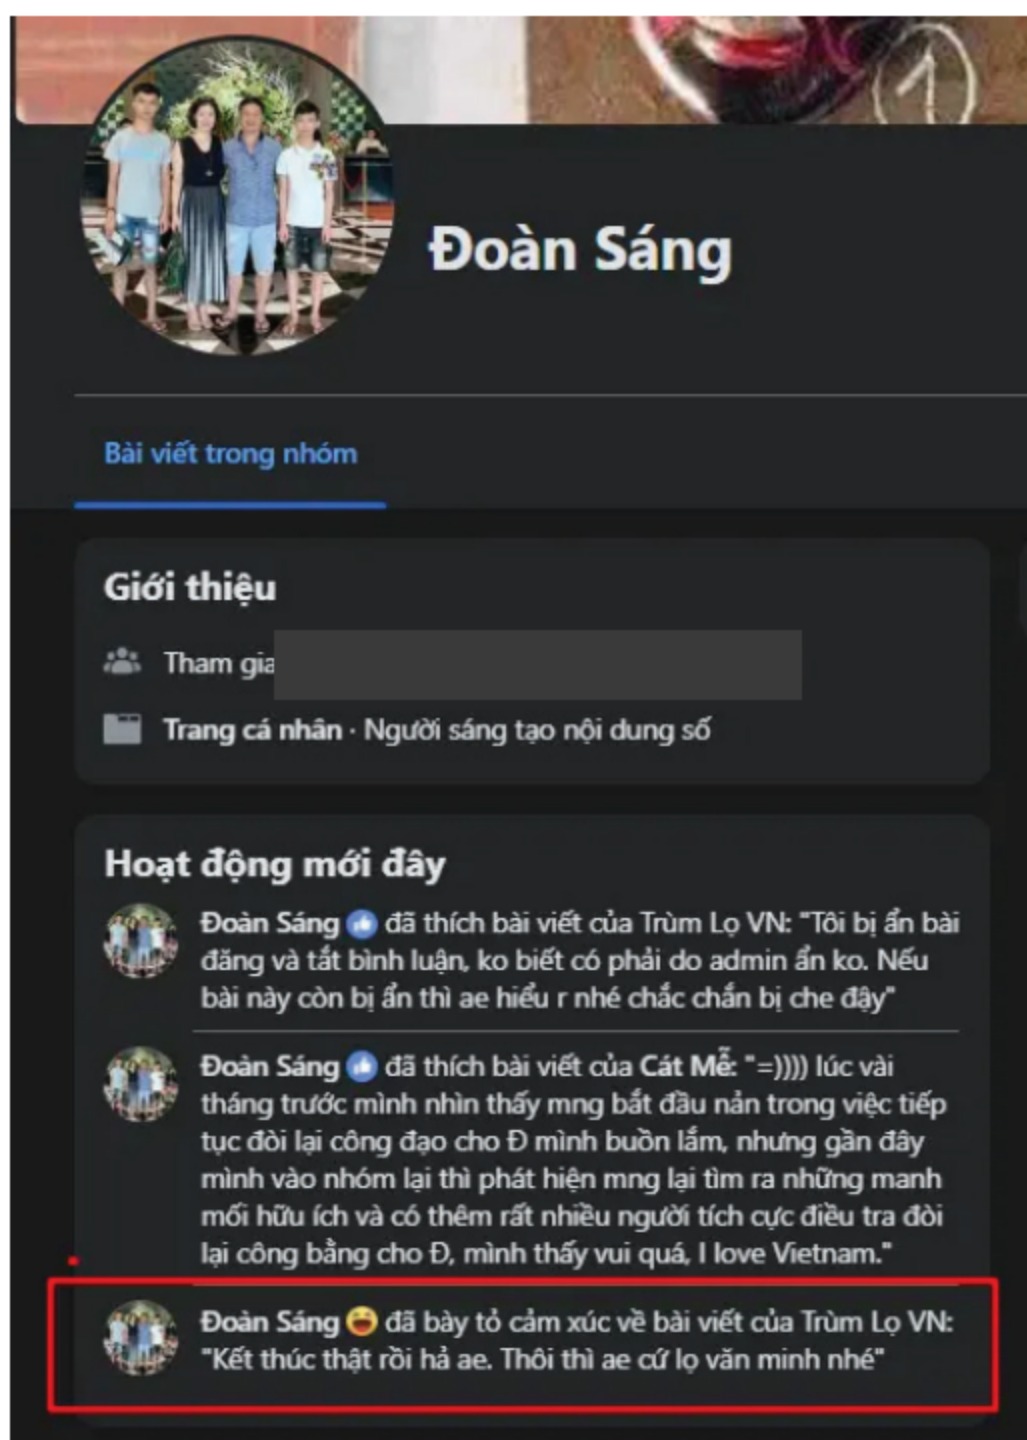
Đoàn Sáng

Bài viết trong nhóm

Giới thiệu

Tham gia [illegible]

Trang cá nhân · Người sáng tạo nội dung số

Hoạt động mới đây

Đoàn Sáng đã thích bài viết của Trùm Lọ VN: "Tôi bị ẩn bài đăng và tắt bình luận, ko biết có phải do admin ẩn ko. Nếu bài này còn bị ẩn thì ae hiểu r nhé chắc chắn bị che đậy"

Đoàn Sáng đã thích bài viết của Cát Mễ: "=)))) lúc vài tháng trước mình nhìn thấy mng bắt đầu nản trong việc tiếp tục đòi lại công đạo cho Đ mình buồn lắm, nhưng gần đây mình vào nhóm lại thì phát hiện mng lại tìm ra những manh mối hữu ích và có thêm rất nhiều người tích cực điều tra đòi lại công bằng cho Đ, mình thấy vui quá, I love Vietnam."

Đoàn Sáng đã bày tỏ cảm xúc về bài viết của Trùm Lọ VN: "Kết thúc thật rồi hả ae. Thôi thì ae cứ lọ văn minh nhé"